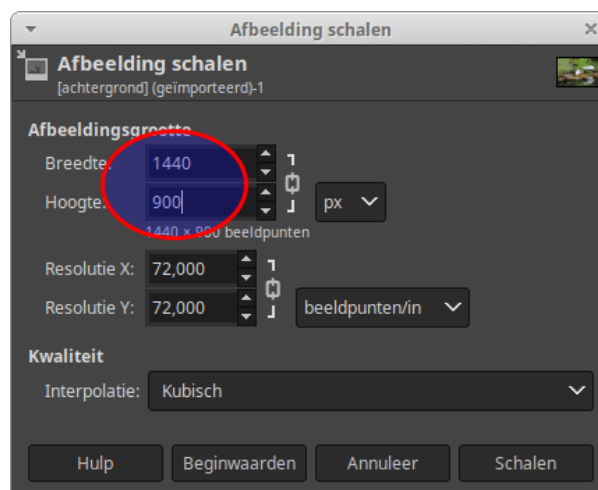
Afbeelding schalen

Afbeelding schalen
[achtergrond] (geïmporteerd)-1

Afbeeldingsgrootte
Breedte: 1440
Hoogte: 900 px
1440 × 900 beeldpunten
Resolutie X: 72,000
Resolutie Y: 72,000 beeldpunten/in

Kwaliteit
Interpolatie: Kubisch

Hulp
Beginwaarden
Annuleer
Schalen